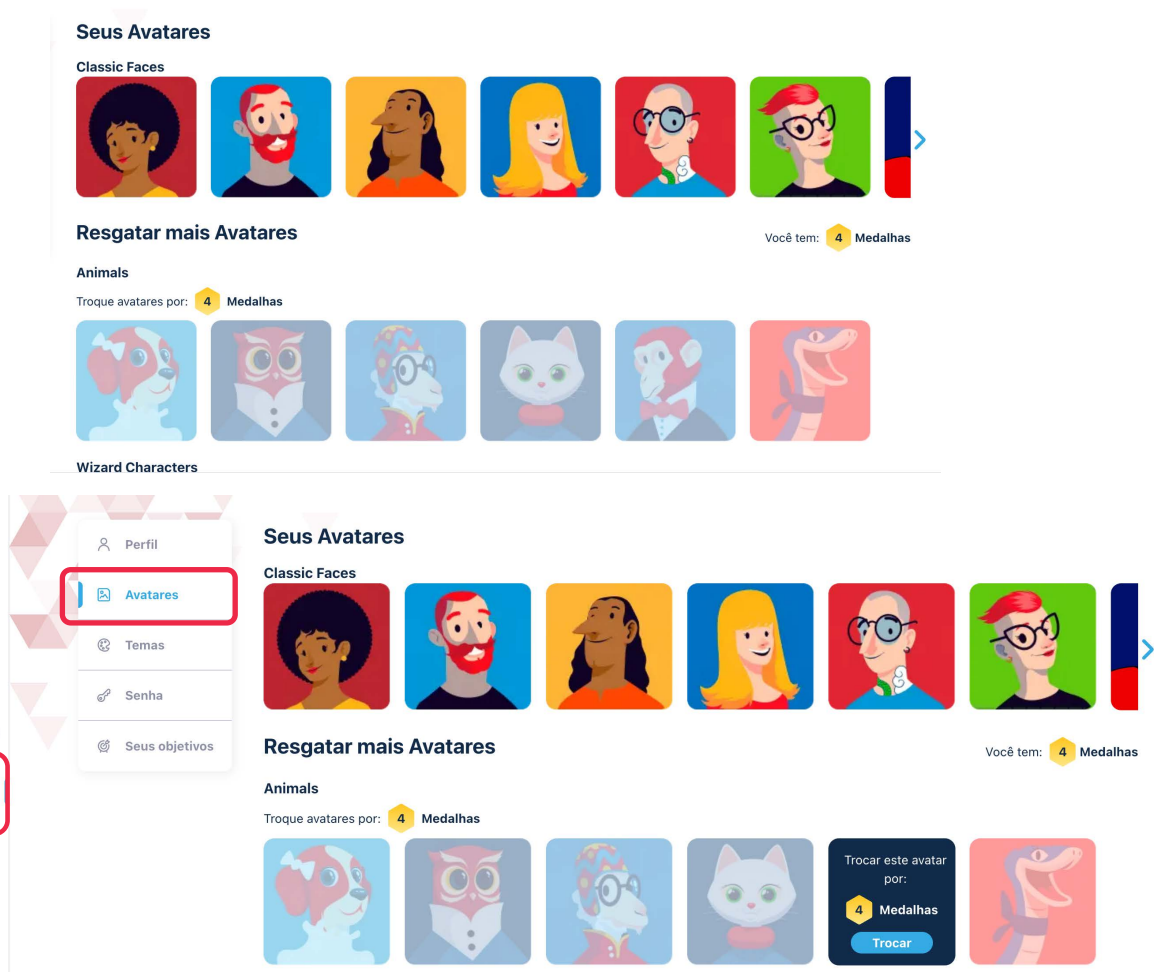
Seus Avatares

Classic Faces

Resgatar mais Avatares

Você tem: 4 Medalhas

Animals

Troque avatares por: 4 Medalhas

Wizard Characters

Perfil

Avatares

Temas

Senha

Seus objetivos

Seus Avatares

Classic Faces

Resgatar mais Avatares

Você tem: 4 Medalhas

Animals

Troque avatares por: 4 Medalhas

Trocar este avatar por:

4 Medalhas

Trocar